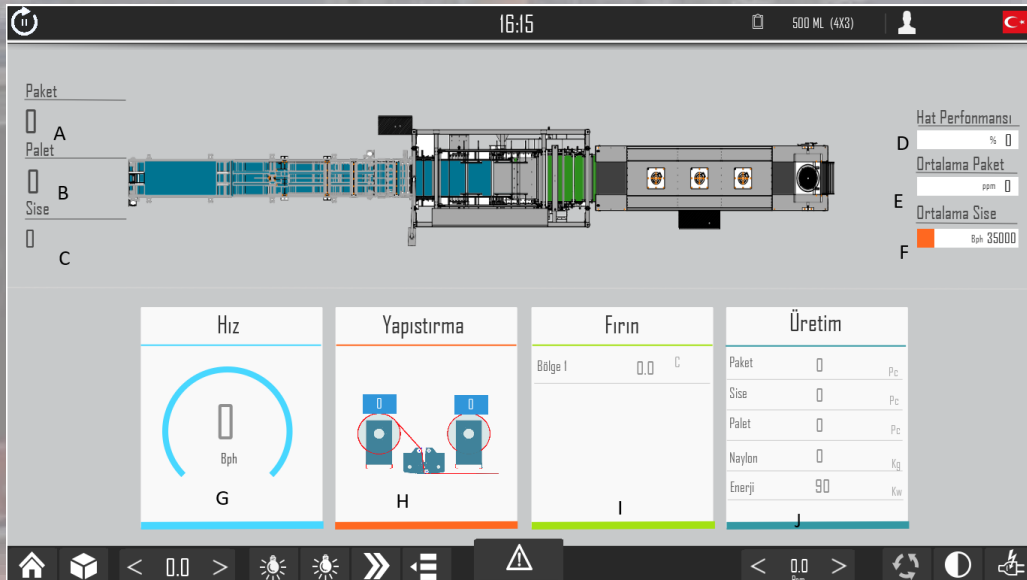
16:15

500 ML (4X3)

Paket
0
A
Palet
0
B
Sise
0
C

Hat Perfonmansı
D
% 0
Ortalama Paket
E
ppm 0
Ortalama Sise
F
Bph 35000

Hız
0
Bph
G

Yapıştırma
0
0
H

Fırın
Bölge 1 0.0 C
I

Üretim
Paket 0 Pc
Sise 0 Pc
Palet 0 Pc
Naylon 0 Kg
Enerji 90 Kw
J

< 0.0 >

< 0.0 >
Rpm